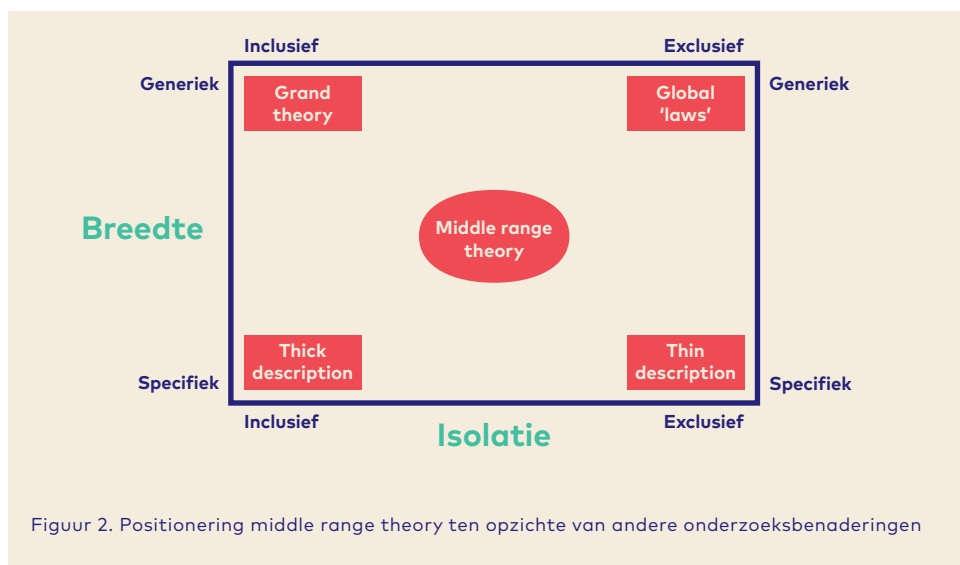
Inclusief

Exclusief

Generiek

Grand theory

Global 'laws'

Generiek

Breedte

Middle range theory

Thick description

Thin description

Specifiek

Specifiek

Inclusief

Isolatie

Exclusief

Figuur 2. Positionering middle range theory ten opzichte van andere onderzoeksbenaderingen